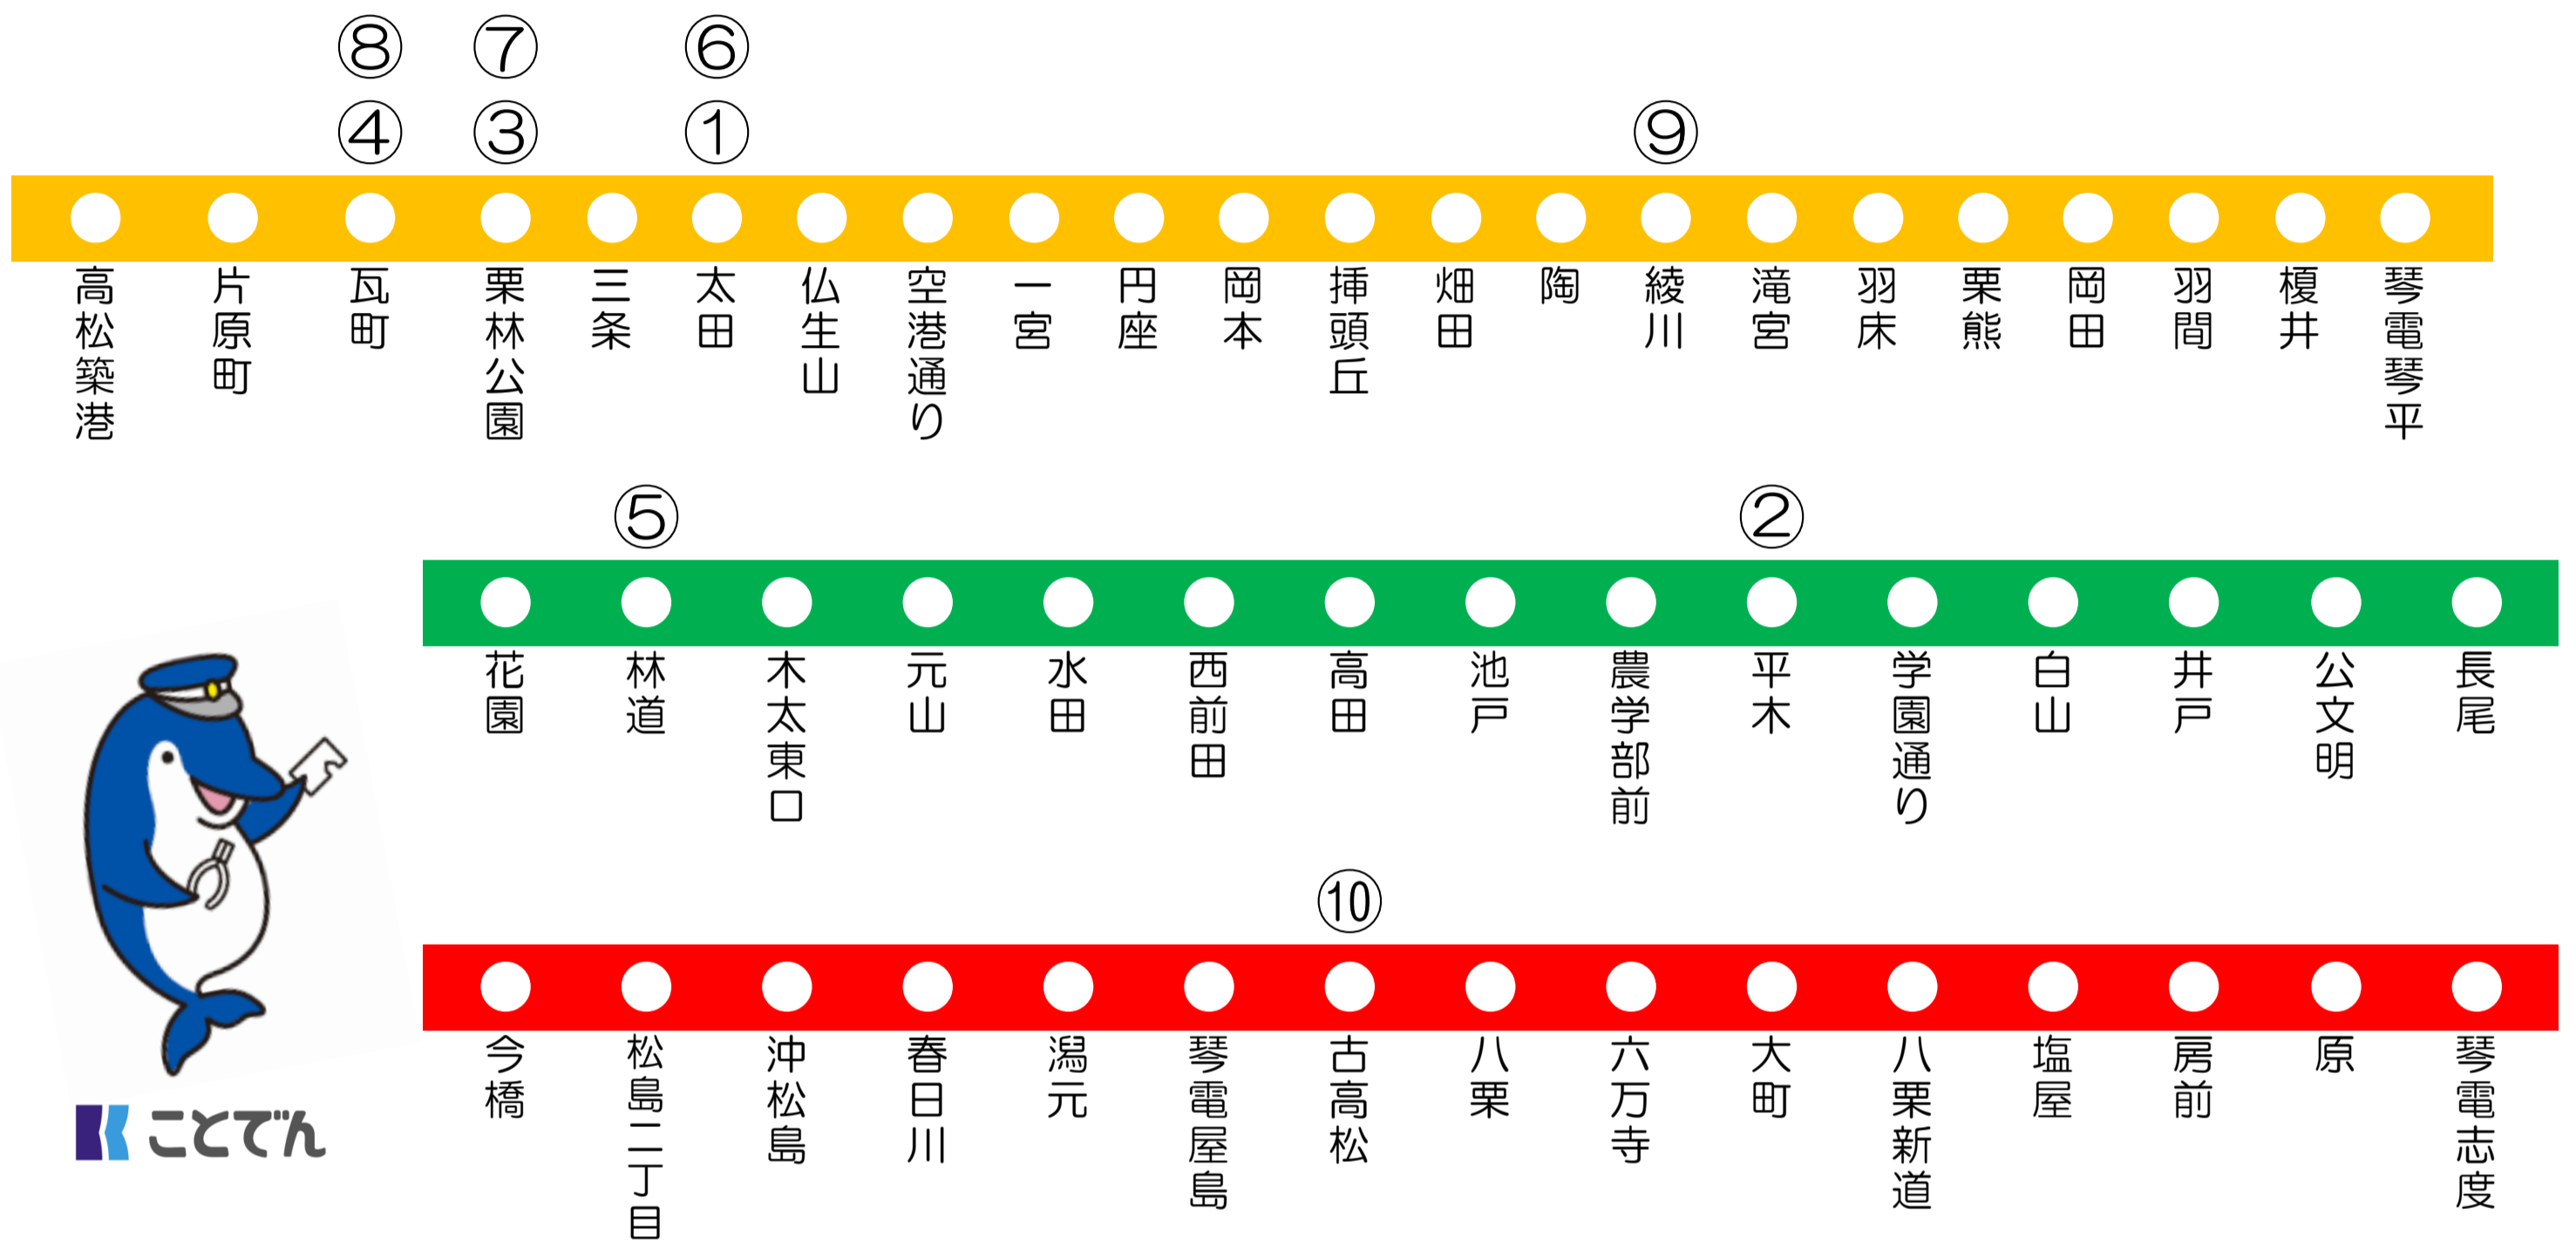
⑧ ⑦ ⑥
④ ③ ① ⑨

高松築港 片原町 瓦町 栗林公園 三条 太田 仏生山 空港通り 一宮 円座 岡本 挿頭丘 畑田 陶 綾川 滝宮 羽床 栗熊 岡田 羽間 榎井 琴電琴平

⑤ ②

花園 林道 木太東口 元山 水田 西前田 高田 池戸 農学部前 平木 学園通り 白山 井戸 公文明 長尾

⑩

今橋 松島二丁目 沖松島 春日川 潟元 琴電屋島 古高松 八栗 六万寺 大町 八栗新道 塩屋 房前 原 琴電志度

ことでん